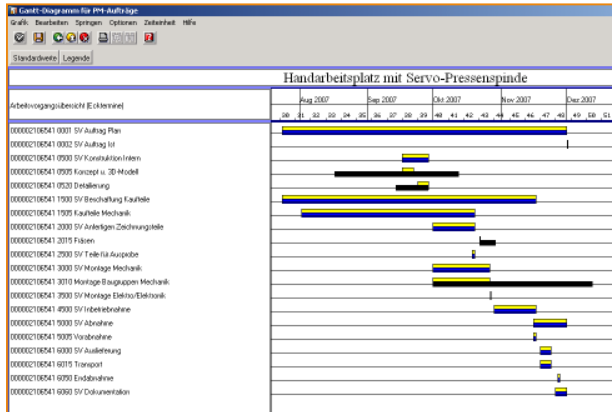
Gantt-Diagramm für PM-Aufträge

Grafik Bearbeiten Springen Optionen Zeiteinheit Hilfe

Standardwerte Legende

Handarbeitsplatz mit Servo-Pressenspinde

Arbeitsvorgangsübersicht (Ecktermine)

Aug 2007 Sep 2007 Okt 2007 Nov 2007 Dez 2007

30 31 32 33 34 35 36 37 38 39 40 41 42 43 44 45 46 47 48 49 50 51

000002106541 0001 SV Auftrag Plan
000002106541 0002 SV Auftrag Ist
000002106541 0500 SV Konstruktion Intern
000002106541 0505 Konzept u. 3D-Modell
000002106541 0520 Detailierung
000002106541 1500 SV Beschaffung Kaufteile
000002106541 1505 Kaufteile Mechanik
000002106541 2000 SV Anfertigen Zeichnungsteile
000002106541 2015 Fräsen
000002106541 2500 SV Teile für Ausprobe
000002106541 3000 SV Montage Mechanik
000002106541 3010 Montage Baugruppen Mechanik
000002106541 3500 SV Montage Elektro/Elektronik
000002106541 4500 SV Inbetriebnahme
000002106541 5000 SV Abnahme
000002106541 5005 Vorabnahme
000002106541 6000 SV Auslieferung
000002106541 6015 Transport
000002106541 6050 Endabnahme
000002106541 6060 SV Dokumentation